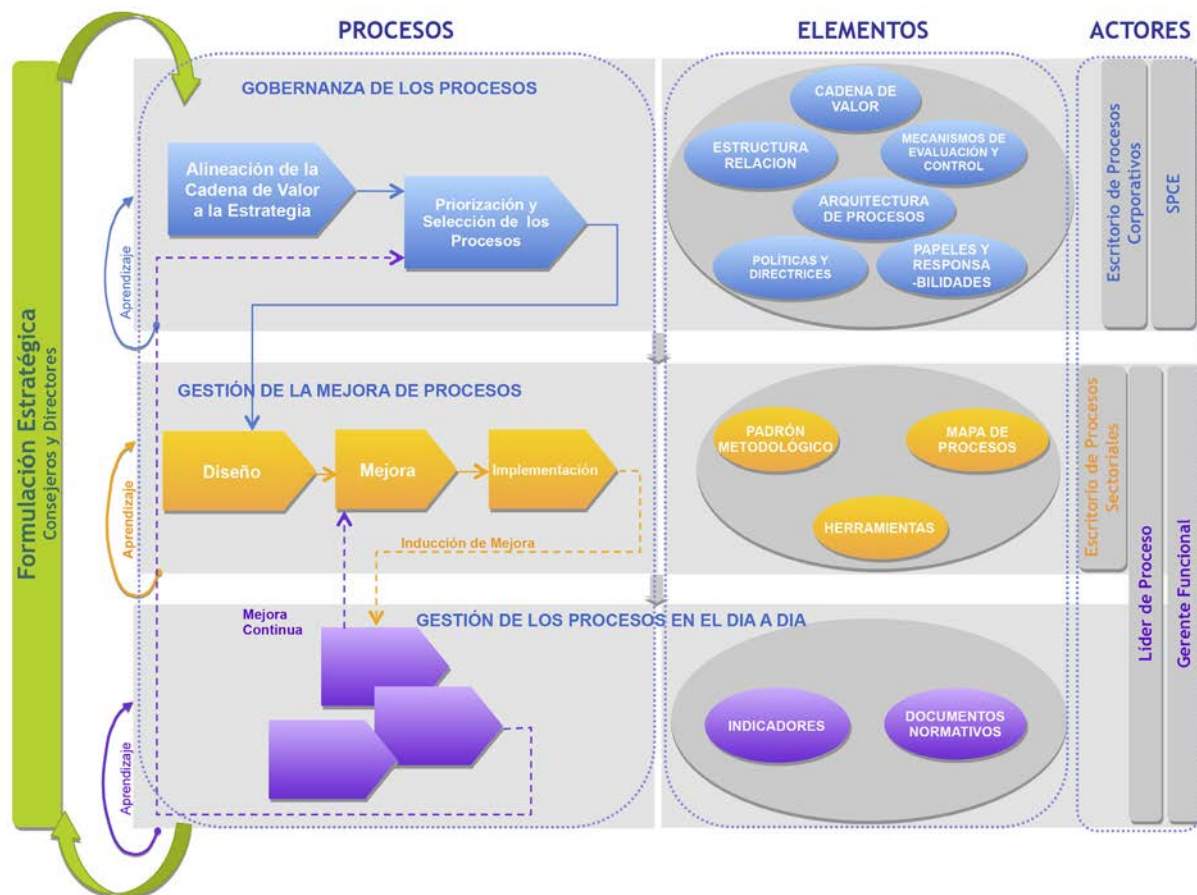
PROCESOS

ELEMENTOS

ACTORES

Formulación Estratégica
Consejeros y Directores

GOBERNANZA DE LOS PROCESOS

Alineación de la Cadena de Valor a la Estrategia

Priorización y Selección de los Procesos

Aprendizaje

CADENA DE VALOR

ESTRUCTURA RELACION

MECANISMOS DE EVALUACIÓN Y CONTROL

ARQUITECTURA DE PROCESOS

POLÍTICAS Y DIRECTRICES

PAPELES Y RESPONSA -BILIDADES

Escritorio de Procesos Corporativos

SPCE

GESTIÓN DE LA MEJORA DE PROCESOS

Aprendizaje

Diseño

Mejora

Implementación

Inducción de Mejora

PADRÓN METODOLÓGICO

MAPA DE PROCESOS

HERRAMIENTAS

Escritorio de Procesos Sectoriales

Líder de Proceso

Gerente Funcional

Mejora Continua

GESTIÓN DE LOS PROCESOS EN EL DIA A DIA

Aprendizaje

INDICADORES

DOCUMENTOS NORMATIVOS